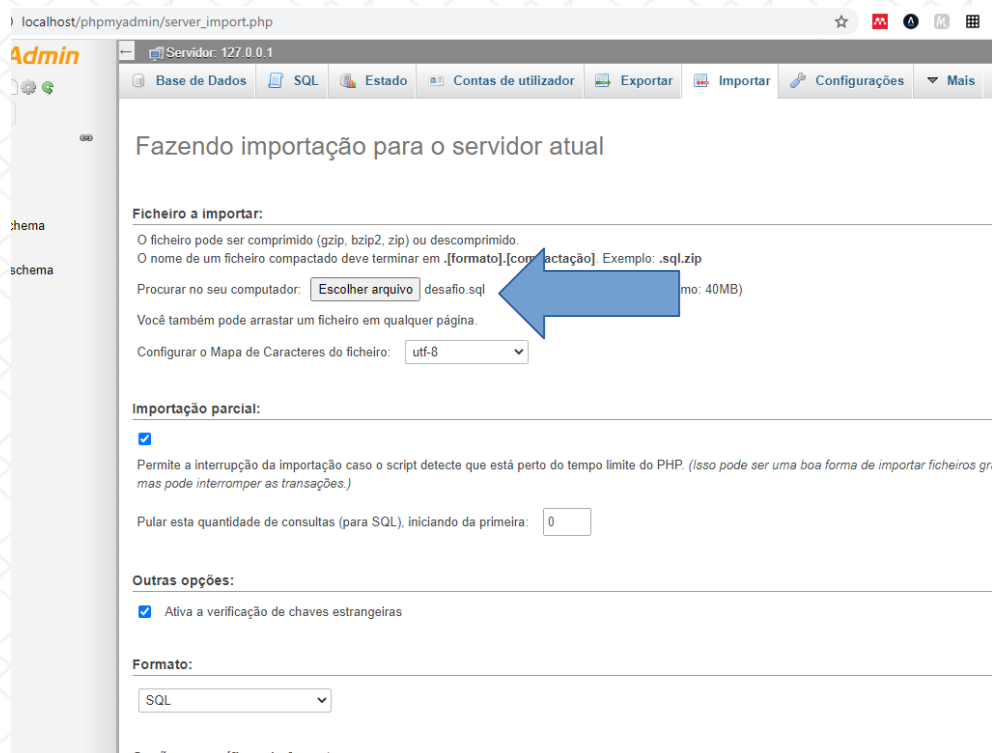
localhost/phpmyadmin/server_import.php

Admin

chema

schema

Servidor: 127.0.0.1

Base de Dados | SQL | Estado | Contas de utilizador | Exportar | Importar | Configurações | Mais

Fazendo importação para o servidor atual

Ficheiro a importar:

O ficheiro pode ser comprimido (gzip, bzip2, zip) ou descomprimido.
O nome de um ficheiro compactado deve terminar em **.[formato].[com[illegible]actação]**. Exemplo: **.sql.zip**

Procurar no seu computador: Escolher arquivo desafio.sql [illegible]mo: 40MB)

Você também pode arrastar um ficheiro em qualquer página.

Configurar o Mapa de Caracteres do ficheiro: utf-8

Importação parcial:

Permite a interrupção da importação caso o script detecte que está perto do tempo limite do PHP. *(Isso pode ser uma boa forma de importar ficheiros gr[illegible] mas pode interromper as transações.)*

Pular esta quantidade de consultas (para SQL), iniciando da primeira: 0

Outras opções:

Ativa a verificação de chaves estrangeiras

Formato:

SQL